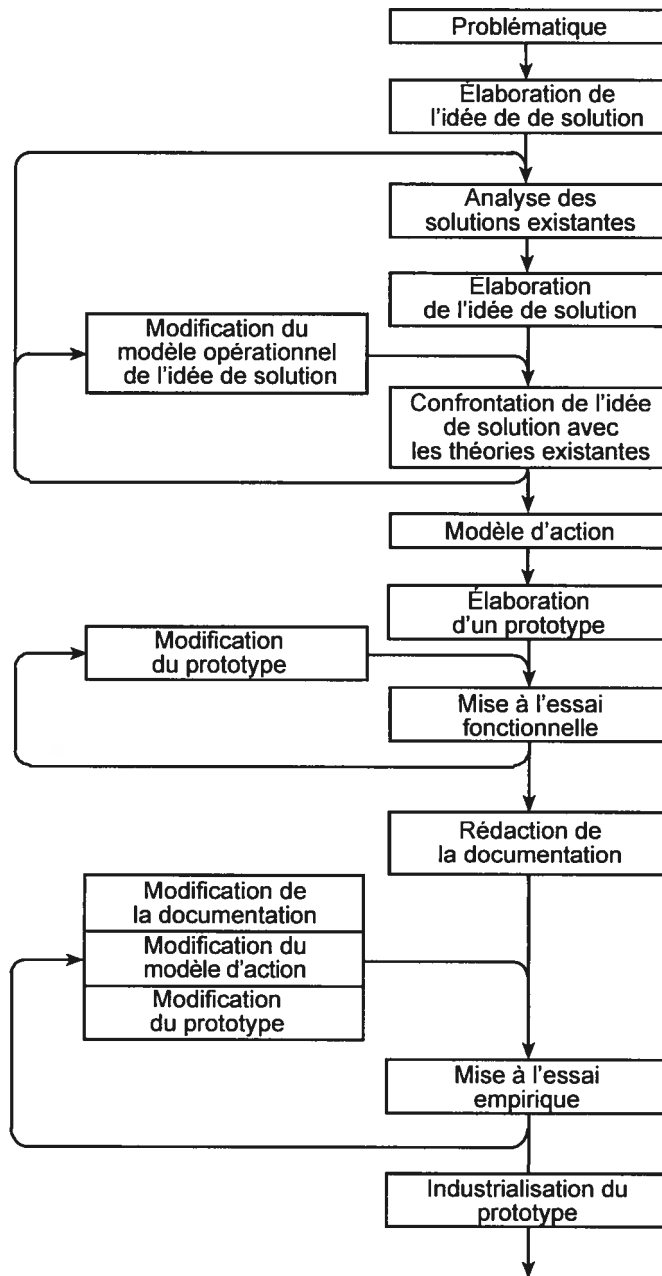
Problématique

Élaboration de l'idée de de solution

Analyse des solutions existantes

Élaboration de l'idée de solution

Modification du modèle opérationnel de l'idée de solution

Confrontation de l'idée de solution avec les théories existantes

Modèle d'action

Élaboration d'un prototype

Modification du prototype

Mise à l'essai fonctionnelle

Rédaction de la documentation

Modification de la documentation

Modification du modèle d'action

Modification du prototype

Mise à l'essai empirique

Industrialisation du prototype